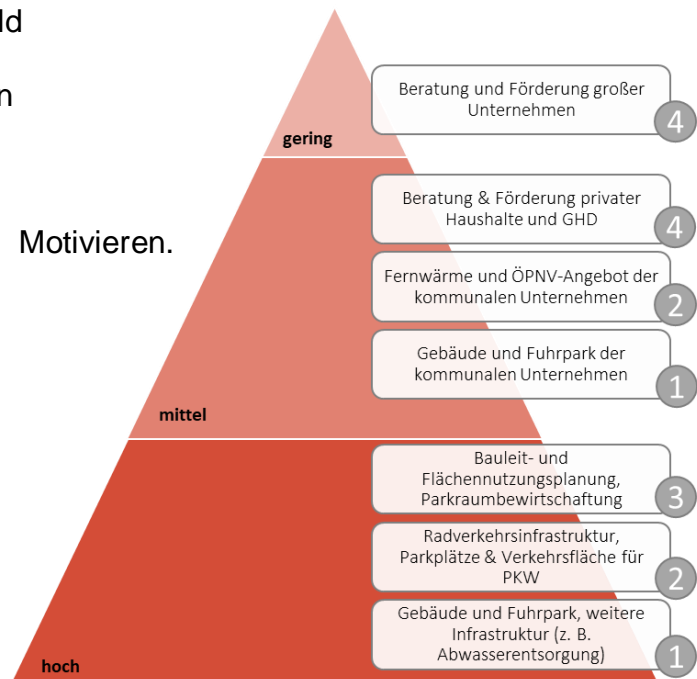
ld

n

Motivieren.

gering

Beratung und Förderung großer Unternehmen 4

Beratung & Förderung privater Haushalte und GHD 4

Fernwärme und ÖPNV-Angebot der kommunalen Unternehmen 2

Gebäude und Fuhrpark der kommunalen Unternehmen 1

mittel

Bauleit- und Flächennutzungsplanung, Parkraumbewirtschaftung 3

Radverkehrsinfrastruktur, Parkplätze & Verkehrsfläche für PKW 2

Gebäude und Fuhrpark, weitere Infrastruktur (z. B. Abwasserentsorgung) 1

hoch